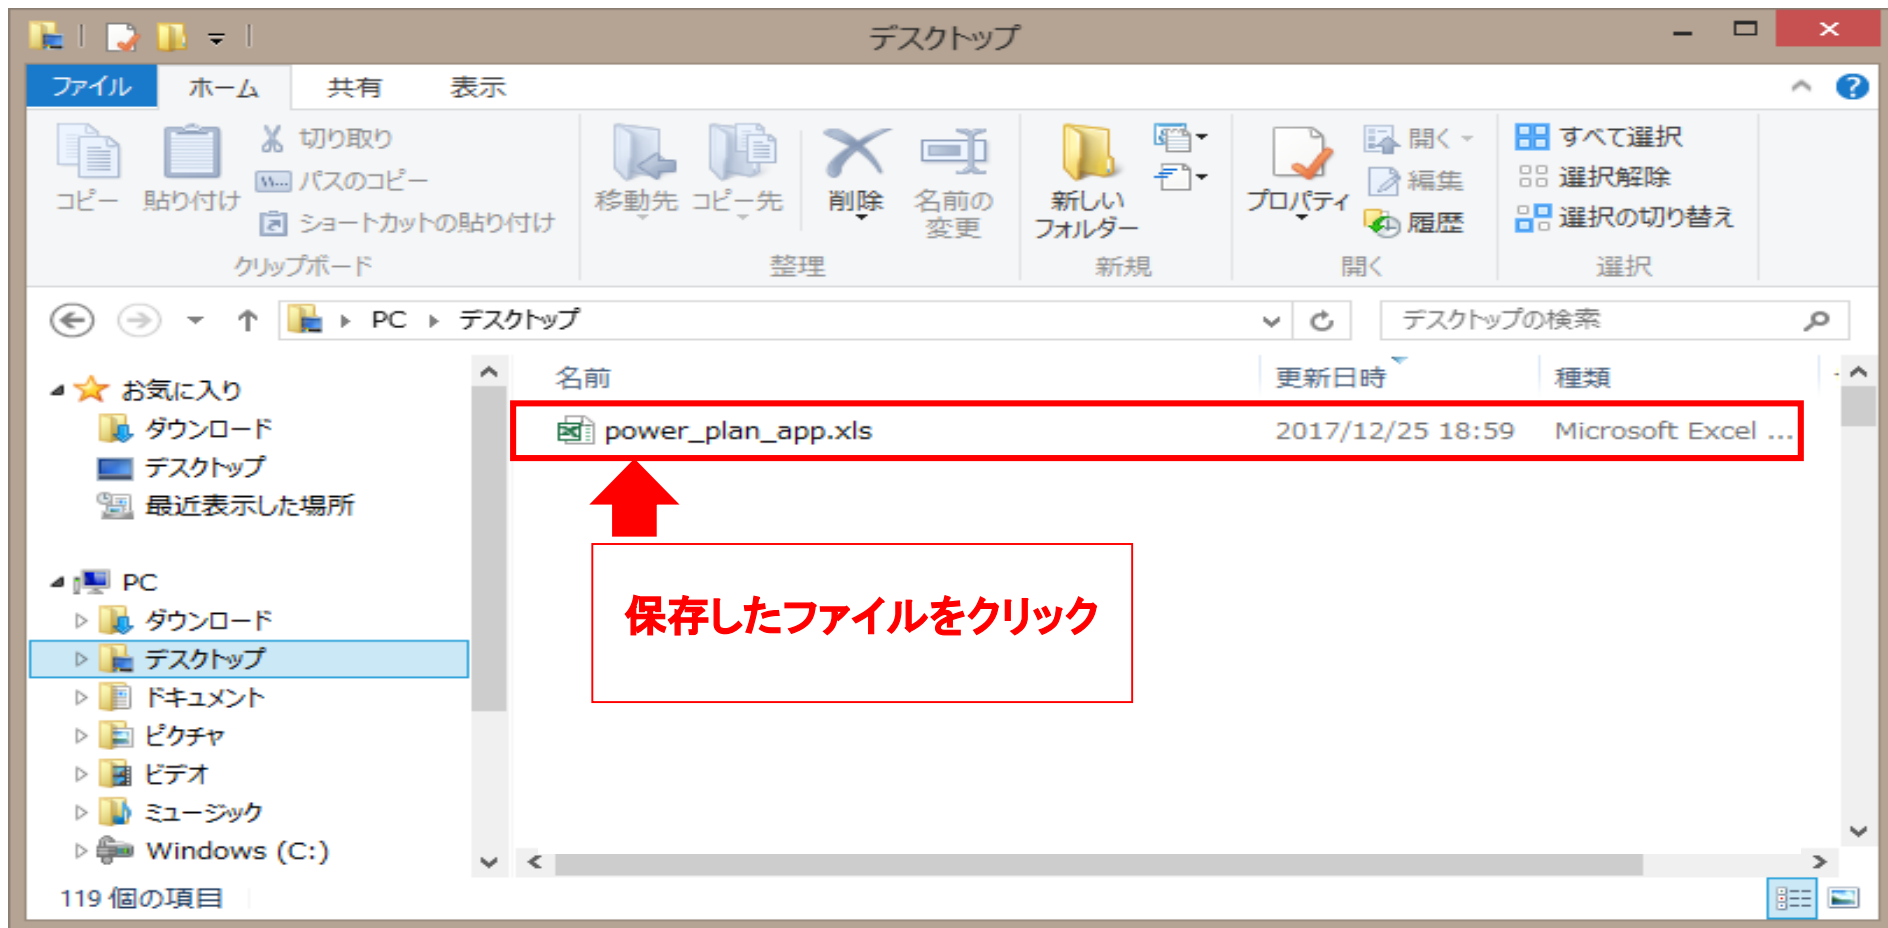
デスクトップ

ファイル ホーム 共有 表示

コピー 貼り付け 切り取り パスのコピー ショートカットの貼り付け クリップボード

移動先 コピー先 削除 名前の変更 整理

新しいフォルダー 新規

プロパティ 開く 編集 履歴 開く

すべて選択 選択解除 選択の切り替え 選択

PC ▸ デスクトップ

デスクトップの検索

お気に入り
ダウンロード
デスクトップ
最近表示した場所

PC
ダウンロード
デスクトップ
ドキュメント
ピクチャ
ビデオ
ミュージック
Windows (C:)

| 名前 | 更新日時 | 種類 |
|---|---|---|
| power_plan_app.xls | 2017/12/25 18:59 | Microsoft Excel ... |

保存したファイルをクリック

119 個の項目